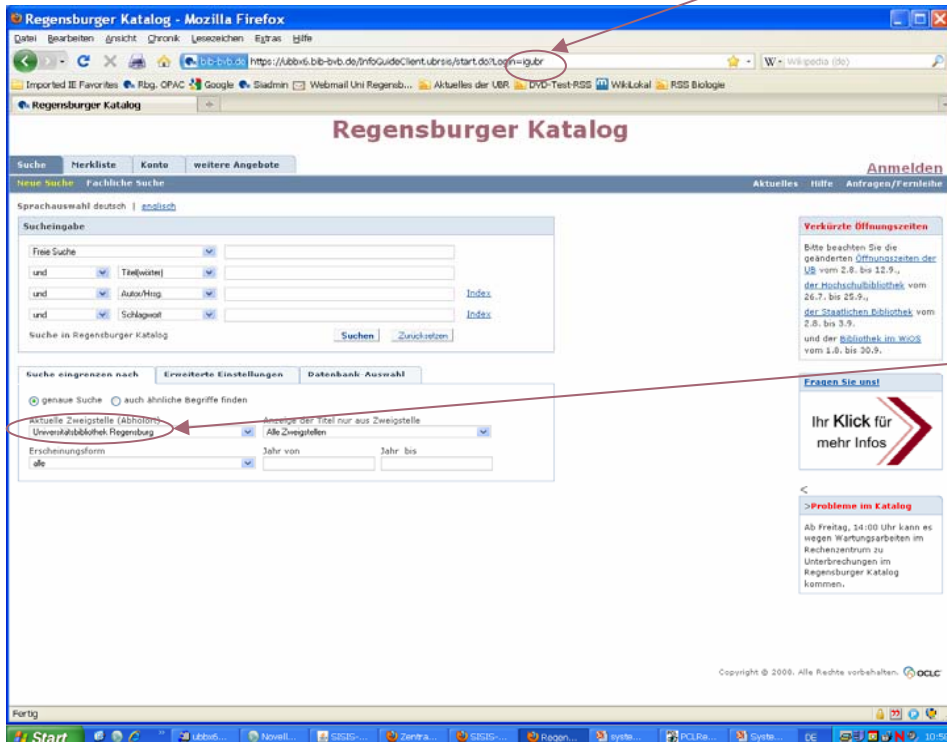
Regensburger Katalog - Mozilla Firefox

Datei Bearbeiten Ansicht Chronik Lesezeichen Extras Hilfe

bib-bvb.de https://ubbx6.bib-bvb.de/InfoGuideClient.ubrsis/start.do?Login=igubr

W - Wikipedia (de)

Imported IE Favorites Rbg. OPAC Google Siadmin Webmail Uni Regensb... Aktuelles der UBR DVD-Test-RSS WikiLokal RSS Biologie

Regensburger Katalog

Regensburger Katalog

Suche Merkliste Konto weitere Angebote

Anmelden

Neue Suche Fachliche Suche

Aktuelles Hilfe Anfragen/Fernleihe

Sprachauswahl deutsch | englisch

Sucheingabe

Freie Suche

und Titel(wörter)

und Autor/Hrsg. Index

und Schlagwort Index

Suche in Regensburger Katalog

Suchen Zurücksetzen

Suche eingrenzen nach Erweiterte Einstellungen Datenbank-Auswahl

genaue Suche auch ähnliche Begriffe finden

Aktuelle Zweigstelle (Abholort) Anzeige der Titel nur aus Zweigstelle

Universitätsbibliothek Regensburg Alle Zweigstellen

Erscheinungsform Jahr von Jahr bis

alle

Verkürzte Öffnungszeiten

Bitte beachten Sie die geänderten Öffnungszeiten der UB vom 2.8. bis 12.9., der Hochschulbibliothek vom 26.7. bis 25.9., der Staatlichen Bibliothek vom 2.8. bis 3.9. und der Bibliothek im WiOS vom 1.8. bis 30.9.

Fragen Sie uns!

Ihr Klick für mehr Infos

<

>Probleme im Katalog

Ab Freitag, 14:00 Uhr kann es wegen Wartungsarbeiten im Rechenzentrum zu Unterbrechungen im Regensburger Katalog kommen.

Copyright © 2008. Alle Rechte vorbehalten. OCLC

Fertig

Start ubbx6... Novell... SISIS-... Zentra... SISIS-... Regen... syste... PCLRe... Syste... DE 10:5